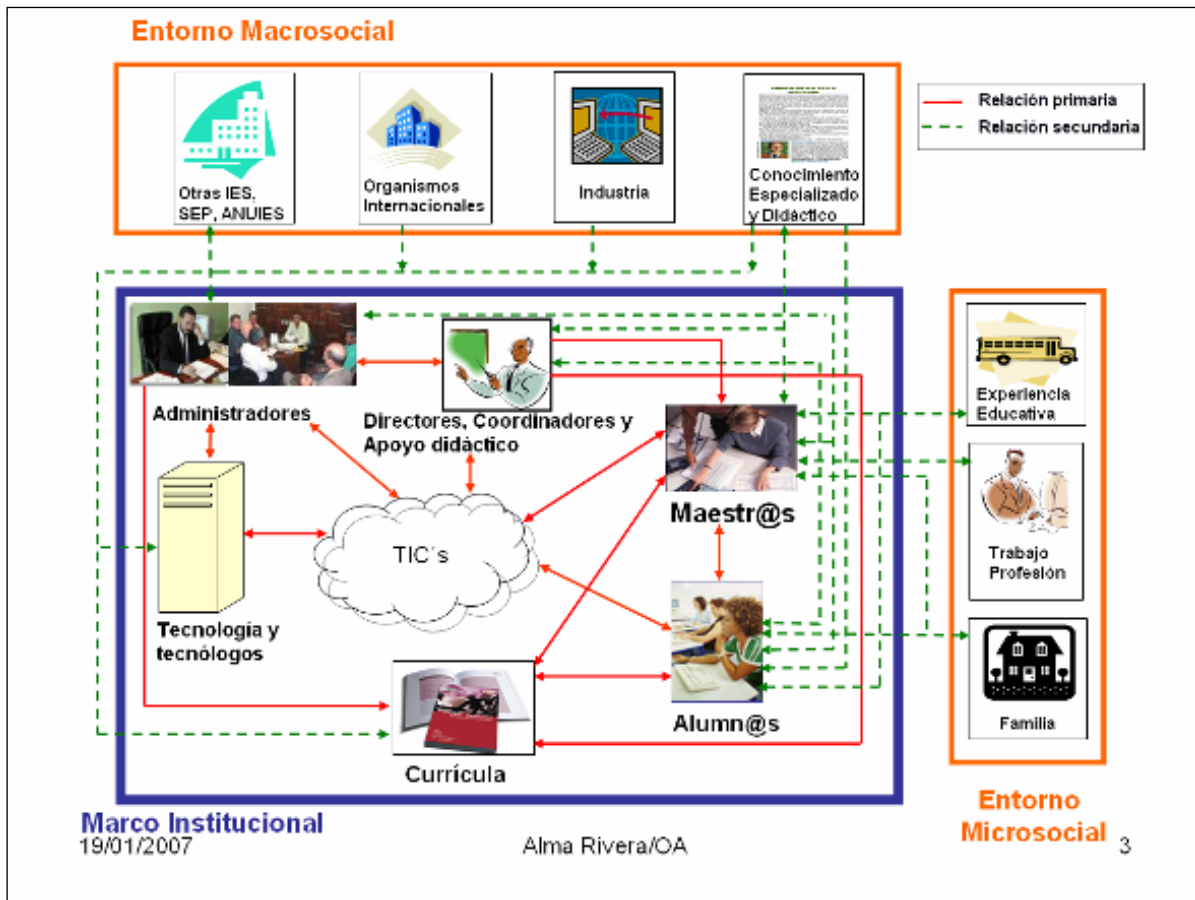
Entorno Macrosocial

Otras IES, SEP, ANUIES

Organismos Internacionales

Industria

Conocimiento Especializado y Didáctico

Relación primaria
Relación secundaria

Administradores

Directores, Coordinadores y Apoyo didáctico

Maestr@s

Experiencia Educativa

Trabajo Profesión

Familia

TIC´s

Tecnología y tecnólogos

Alumn@s

Currícula

Marco Institucional

Entorno Microsocial

19/01/2007

Alma Rivera/OA

3